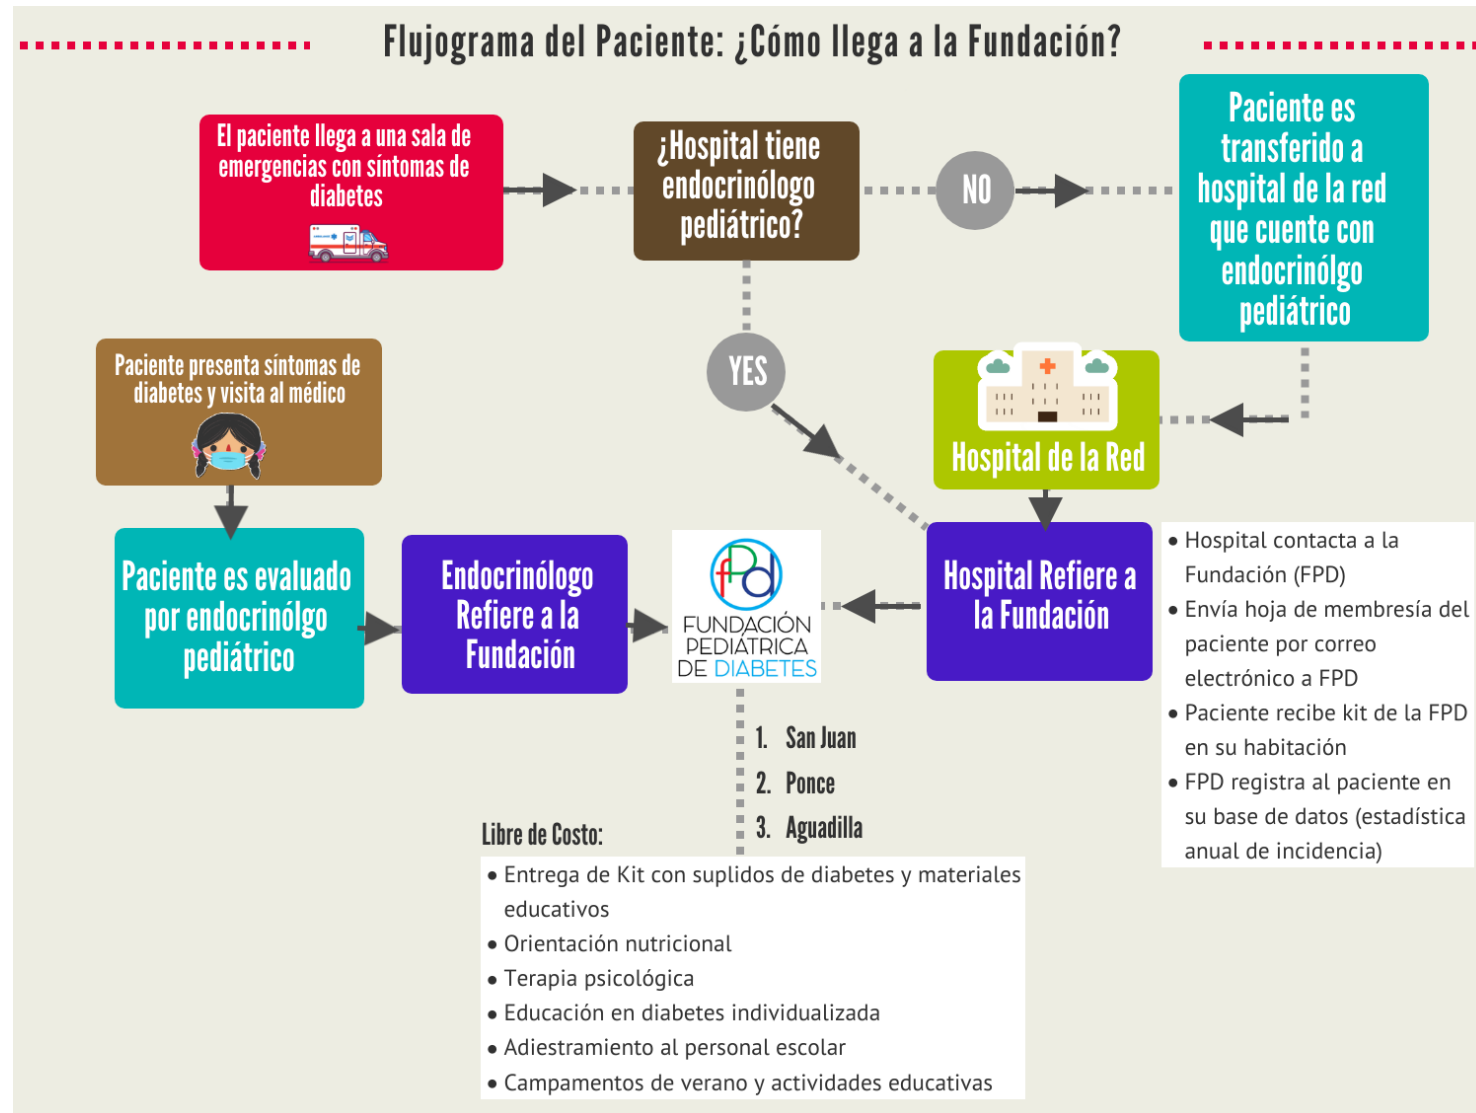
Flujograma del Paciente: ¿Cómo llega a la Fundación?

El paciente llega a una sala de emergencias con síntomas de diabetes

¿Hospital tiene endocrinólogo pediátrico?

NO

Paciente es transferido a hospital de la red que cuente con endocrinólgo pediátrico

YES

Paciente presenta síntomas de diabetes y visita al médico

Hospital de la Red

Paciente es evaluado por endocrinólgo pediátrico

Endocrinólogo Refiere a la Fundación

FUNDACIÓN PEDIÁTRICA DE DIABETES

Hospital Refiere a la Fundación

• Hospital contacta a la Fundación (FPD)
• Envía hoja de membresía del paciente por correo electrónico a FPD
• Paciente recibe kit de la FPD en su habitación
• FPD registra al paciente en su base de datos (estadística anual de incidencia)

1. San Juan
2. Ponce
3. Aguadilla

Libre de Costo:
• Entrega de Kit con suplidos de diabetes y materiales educativos
• Orientación nutricional
• Terapia psicológica
• Educación en diabetes individualizada
• Adiestramiento al personal escolar
• Campamentos de verano y actividades educativas